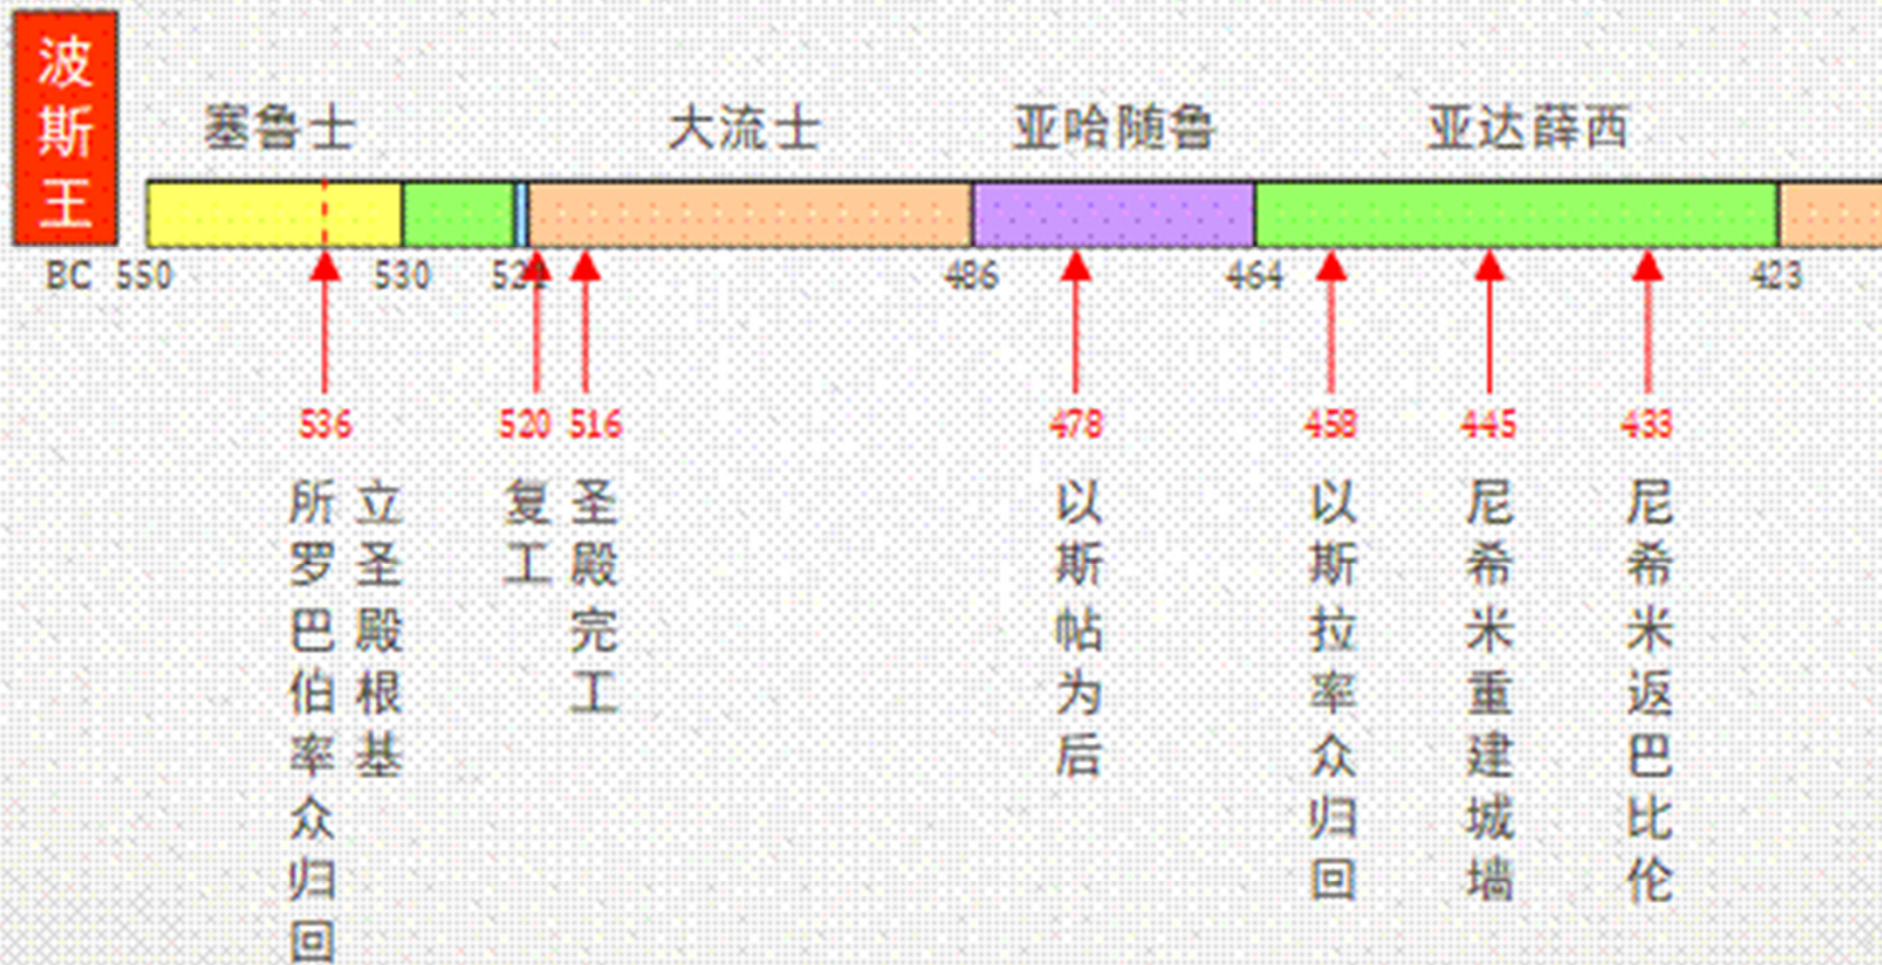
波斯王

塞鲁士 大流士 亚哈随鲁 亚达薛西

BC 550 530 52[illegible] 486 464 423

536 520 516 478 458 445 433

所罗巴伯率众归回

立圣殿根基

复工

圣殿完工

以斯帖为后

以斯拉率众归回

尼希米重建城墙

尼希米返巴比伦